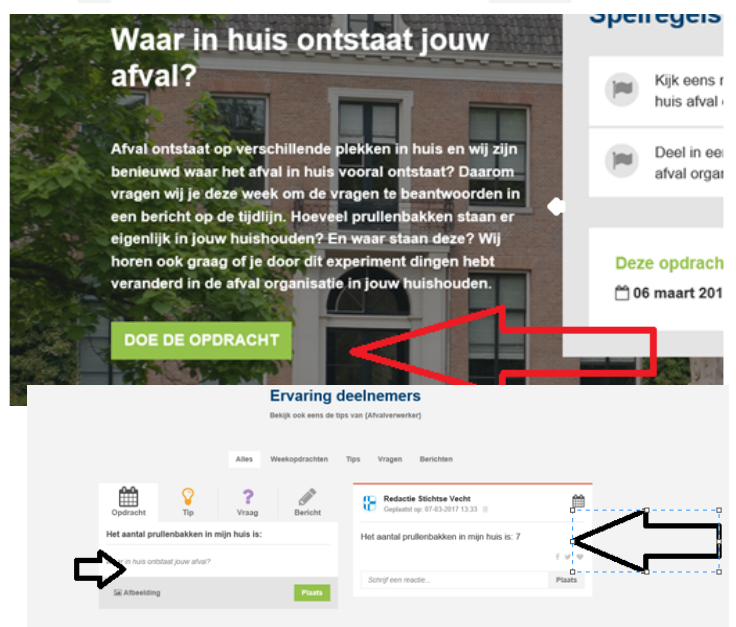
Waar in huis ontstaat jouw afval?

Afval ontstaat op verschillende plekken in huis en wij zijn benieuwd waar het afval in huis vooral ontstaat? Daarom vragen wij je deze week om de vragen te beantwoorden in een bericht op de tijdlijn. Hoeveel prullenbakken staan er eigenlijk in jouw huishouden? En waar staan deze? Wij horen ook graag of je door dit experiment dingen hebt veranderd in de afval organisatie in jouw huishouden.

DOE DE OPDRACHT

Spelregels

Kijk eens r huis afval

Deel in ee afval orga

Deze opdrach

06 maart 201

Ervaring deelnemers

Bekijk ook eens de tips van {Afvalverwerker}

Alles Weekopdrachten Tips Vragen Berichten

Opdracht Tip Vraag Bericht

Het aantal prullenbakken in mijn huis is:

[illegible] huis ontstaat jouw afval?

Afbeelding

Plaats

Redactie Stichtse Vecht

Geplaatst op: 07-03-2017 13:33

Het aantal prullenbakken in mijn huis is: 7

Schrijf een reactie...

Plaats